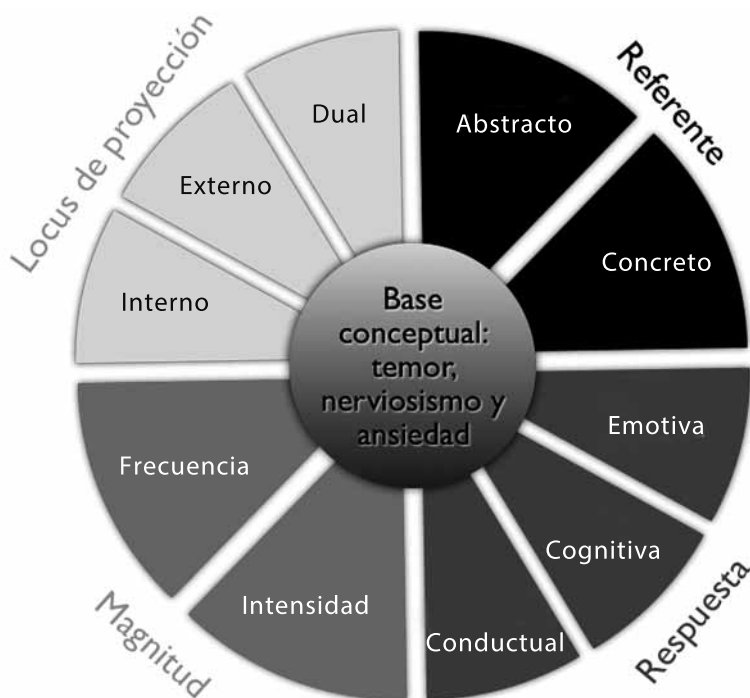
Locus de proyección

Dual

Externo

Interno

Referente

Abstracto

Concreto

Base conceptual: temor, nerviosismo y ansiedad

Emotiva

Cognitiva

Conductual

Respuesta

Frecuencia

Intensidad

Magnitud